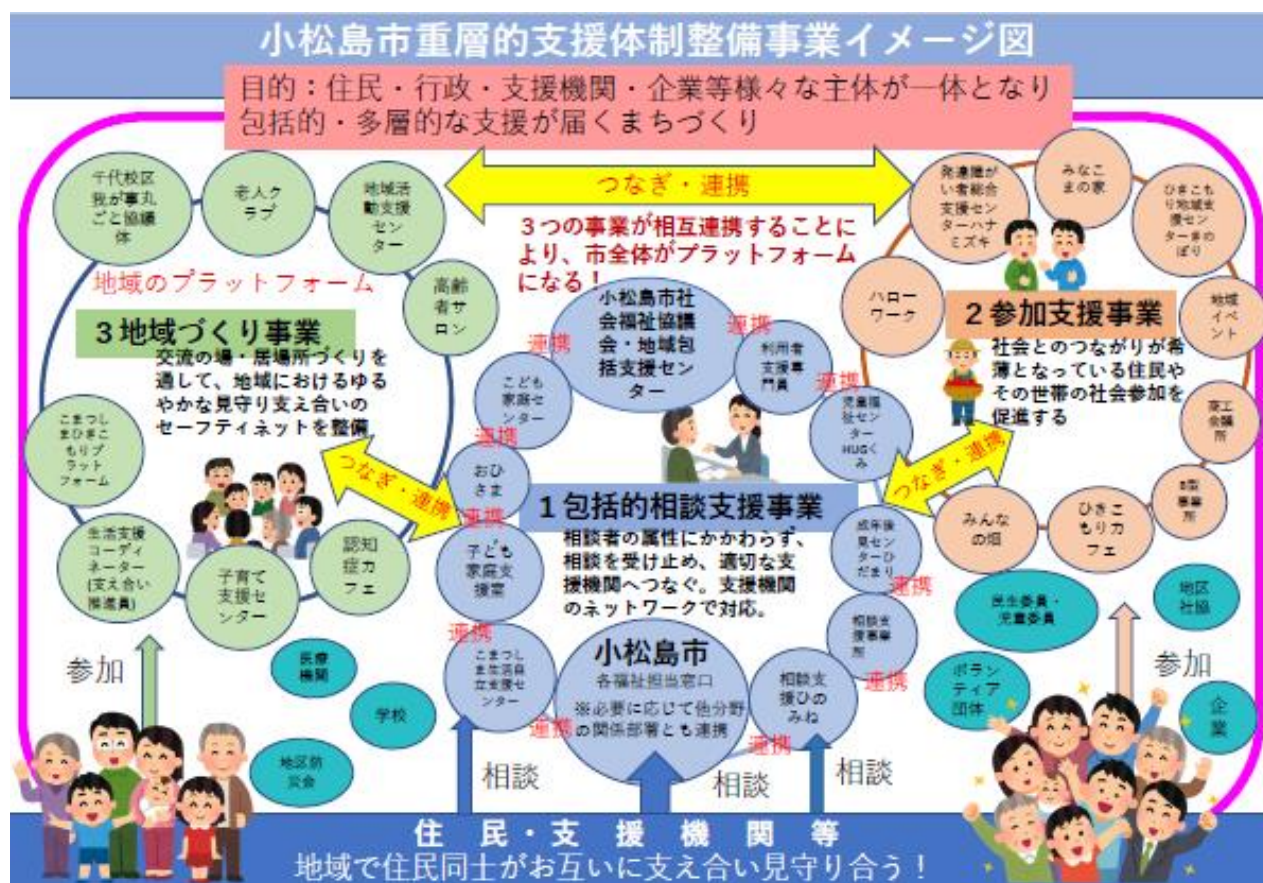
小松島市重層的支援体制整備事業イメージ図

目的：住民・行政・支援機関・企業等様々な主体が一体となり包括的・多層的な支援が届くまちづくり

つなぎ・連携

3つの事業が相互連携することにより、市全体がプラットフォームになる！

千代校区我が事丸ごと協議体

老人クラブ

地域活動支援センター

高齢者サロン

地域のプラットフォーム

3地域づくり事業

交流の場・居場所づくりを通して、地域におけるゆるやかな見守り支え合いのセーフティネットを整備

こまつしまひきこもりプラットフォーム

生活支援コーディネーター（支え合い推進員）

子育て支援センター

認知症カフェ

つなぎ・連携

医療機関

学校

地区防災会

参加

小松島市社会福祉協議会・地域包括支援センター

連携

連携

こども家庭センター

利用者支援事業門員

連携

児童福祉センターHUGくみ

連携

おひさま

連携

子ども家庭支援室

1包括的相談支援事業

相談者の属性にかかわらず、相談を受け止め、適切な支援機関へつなぐ。支援機関のネットワークで対応。

成年後見センターひだまり

連携

相談支援事業所

連携

こまつしま生活自立支援センター

小松島市

各福祉担当窓口

※必要に応じて他分野の関係部署とも連携

連携

相談支援ひのみね

連携

相談

相談

相談

発達障がい者総合支援センターハナミズキ

みなこまの家

ひきこもり地域支援センターきのぼり

ハローワーク

2参加支援事業

地域イベント

社会とのつながりが希薄となっている住民やその世帯の社会参加を促進する

商工会議所

つなぎ・連携

就労事業所

みんなの畑

ひきこもりカフェ

民生委員・児童委員

地区社協

ボランティア団体

参加

企業

住民・支援機関等

地域で住民同士がお互いに支え合い見守り合う！